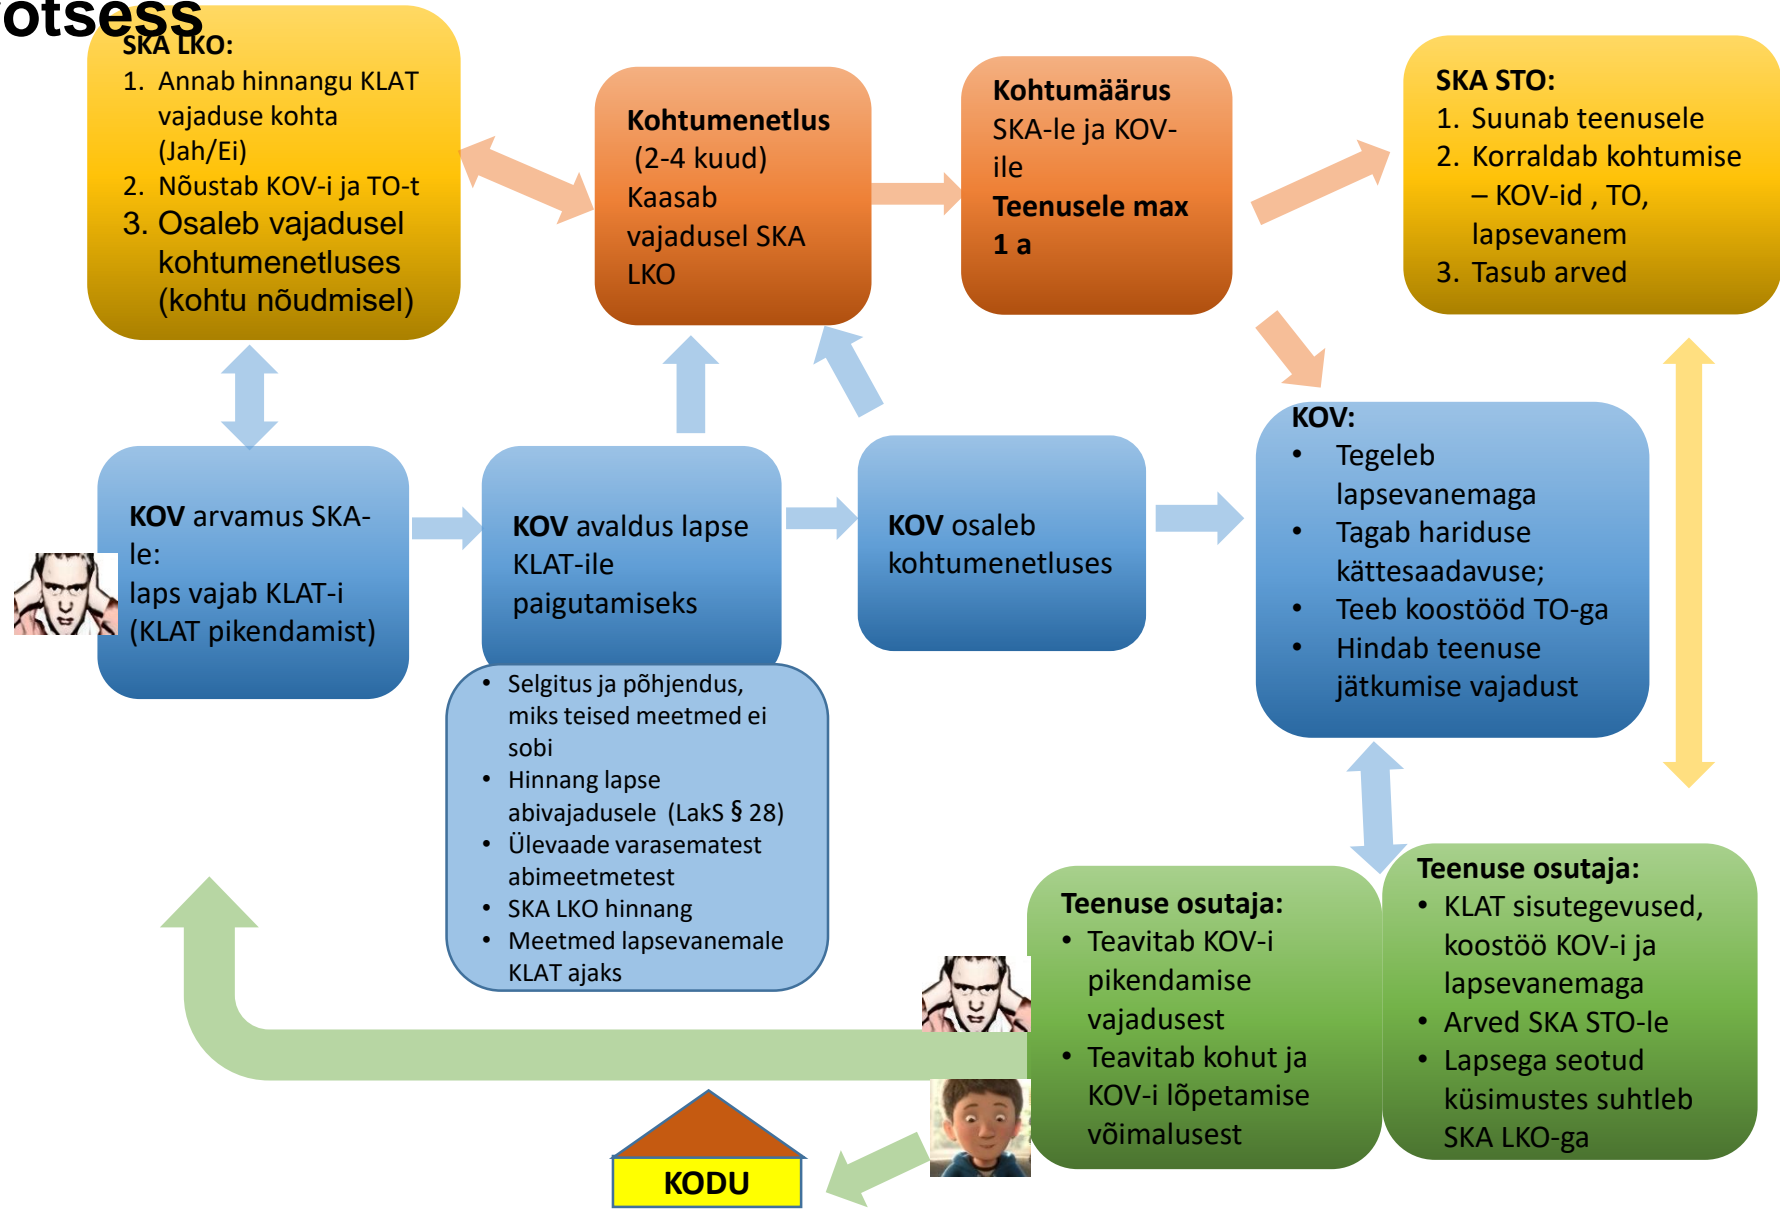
otsess

SKA LKO:
1. Annab hinnangu KLAT vajaduse kohta (Jah/Ei)
2. Nõustab KOV-i ja TO-t
3. Osaleb vajadusel kohtumenetluses (kohtu nõudmisel)

Kohtumenetlus (2-4 kuud) Kaasab vajadusel SKA LKO

Kohtumäärus SKA-le ja KOV-ile
Teenusele max 1 a

SKA STO:
1. Suunab teenusele
2. Korraldab kohtumise – KOV-id , TO, lapsevanem
3. Tasub arved

KOV arvamus SKA-le:
laps vajab KLAT-i (KLAT pikendamist)

KOV avaldus lapse KLAT-ile paigutamiseks

KOV osaleb kohtumenetluses

KOV:
• Tegeleb lapsevanemaga
• Tagab hariduse kättesaadavuse;
• Teeb koostööd TO-ga
• Hindab teenuse jätkumise vajadust

• Selgitus ja põhjendus, miks teised meetmed ei sobi
• Hinnang lapse abivajadusele (LakS § 28)
• Ülevaade varasematest abimeetmetest
• SKA LKO hinnang
• Meetmed lapsevanemale KLAT ajaks

Teenuse osutaja:
• Teavitab KOV-i pikendamise vajadusest
• Teavitab kohut ja KOV-i lõpetamise võimalusest

Teenuse osutaja:
• KLAT sisutegevused, koostöö KOV-i ja lapsevanemaga
• Arved SKA STO-le
• Lapsega seotud küsimustes suhtleb SKA LKO-ga

KODU